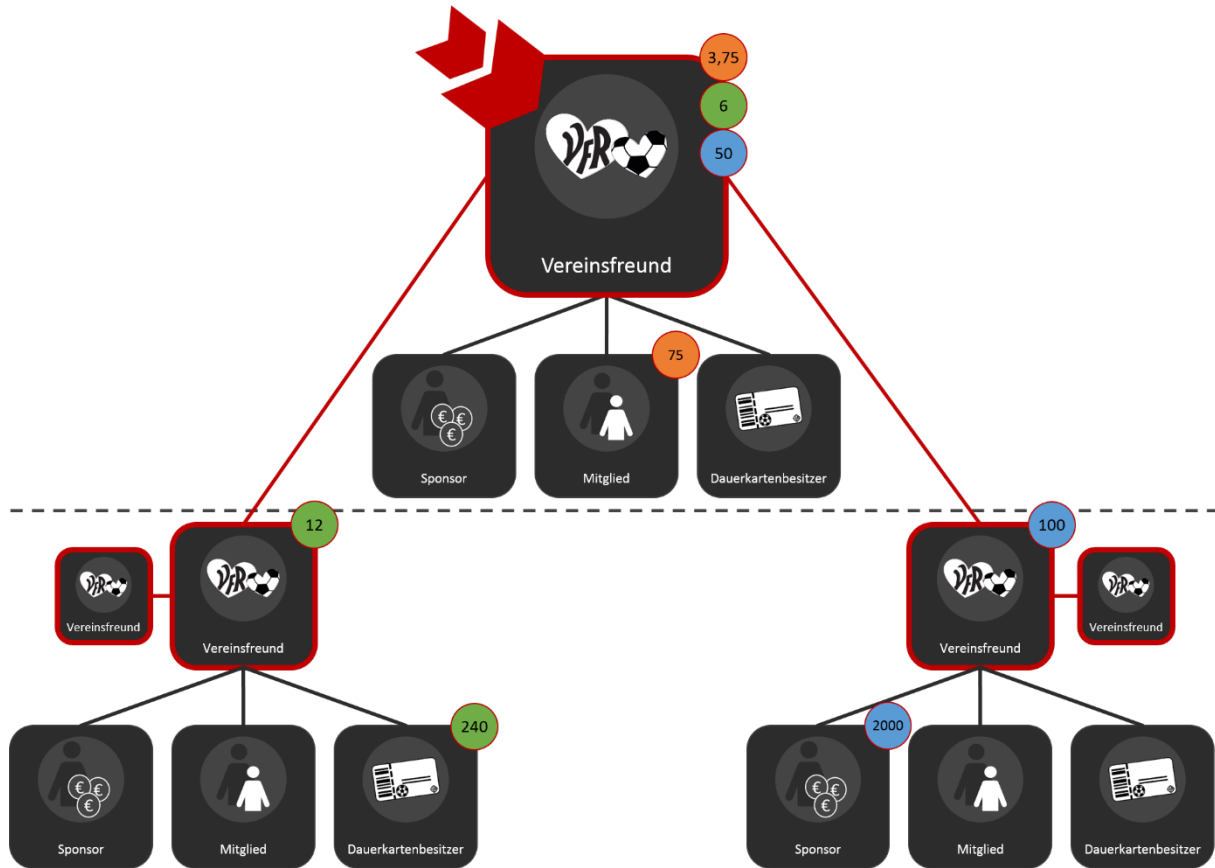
3,75
6
50
VfR
Vereinsfreund

Sponsor
75
Mitglied
Dauerkartenbesitzer

12
VfR
Vereinsfreund
VfR
Vereinsfreund

Sponsor
Mitglied
240
Dauerkartenbesitzer

100
VfR
Vereinsfreund
VfR
Vereinsfreund

2000
Sponsor
Mitglied
Dauerkartenbesitzer